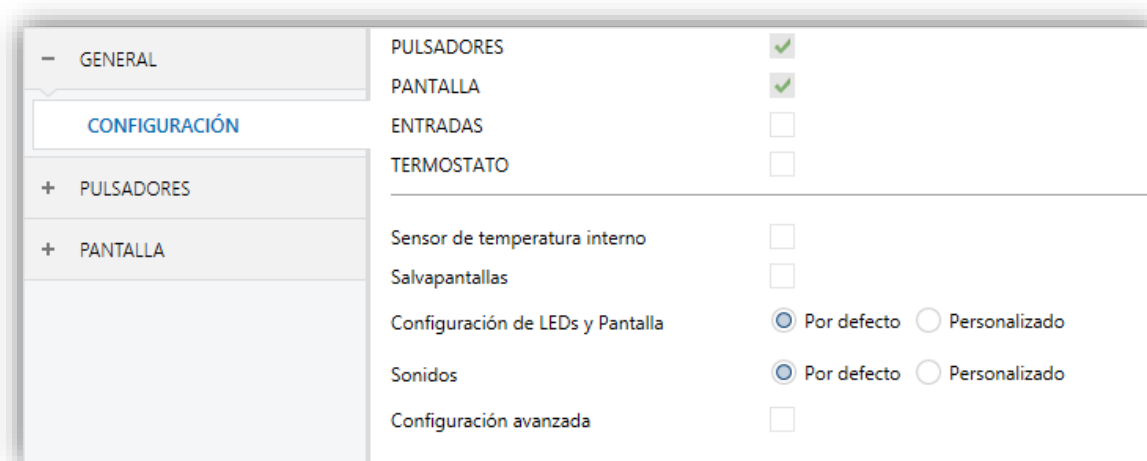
− GENERAL

CONFIGURACIÓN

+ PULSADORES

+ PANTALLA

PULSADORES ✓
PANTALLA ✓
ENTRADAS
TERMOSTATO

Sensor de temperatura interno
Salvapantallas
Configuración de LEDs y Pantalla ◉ Por defecto ○ Personalizado
Sonidos ◉ Por defecto ○ Personalizado
Configuración avanzada